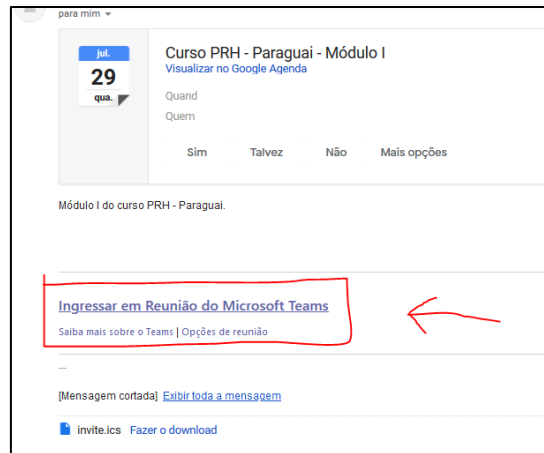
para mim

jul.
29
qua.

Curso PRH - Paraguai - Módulo I
Visualizar no Google Agenda

Quand
Quem

Sim Talvez Não Mais opções

Módulo I do curso PRH - Paraguai.

Ingressar em Reunião do Microsoft Teams
Saiba mais sobre o Teams | Opções de reunião

...

[Mensagem cortada] Exibir toda a mensagem

invite.ics Fazer o download